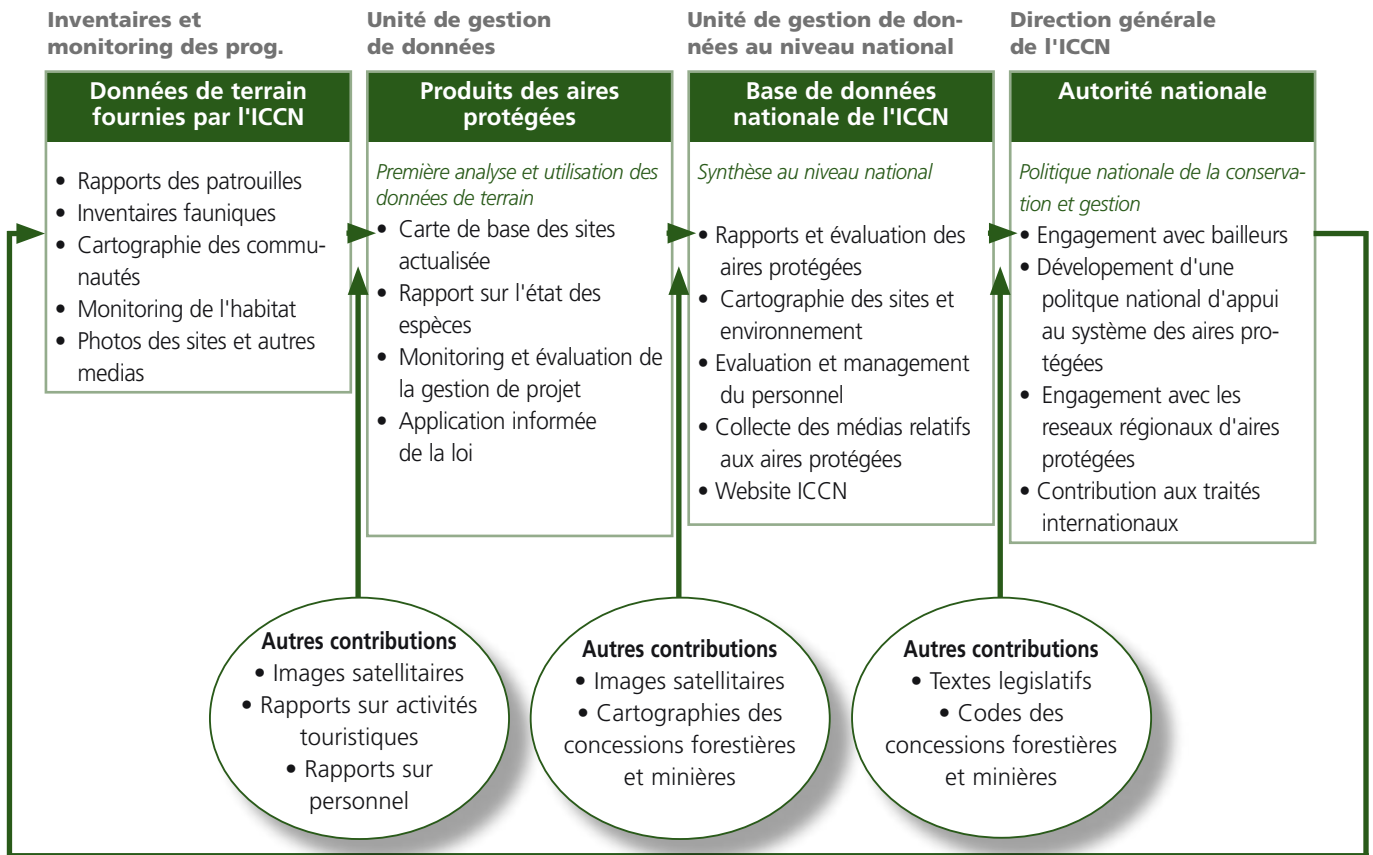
Inventaires et monitoring des prog.

Données de terrain fournies par l'ICCN

• Rapports des patrouilles
• Inventaires fauniques
• Cartographie des communautés
• Monitoring de l'habitat
• Photos des sites et autres medias

Unité de gestion de données

Produits des aires protégées

Première analyse et utilisation des données de terrain

• Carte de base des sites actualisée
• Rapport sur l'état des espèces
• Monitoring et évaluation de la gestion de projet
• Application informée de la loi

Unité de gestion de données au niveau national

Base de données nationale de l'ICCN

Synthèse au niveau national

• Rapports et évaluation des aires protégées
• Cartographie des sites et environnement
• Evaluation et management du personnel
• Collecte des médias relatifs aux aires protégées
• Website ICCN

Direction générale de l'ICCN

Autorité nationale

Politique nationale de la conservation et gestion

• Engagement avec bailleurs
• Dévelopement d'une politque national d'appui au système des aires protégées
• Engagement avec les reseaux régionaux d'aires protégées
• Contribution aux traités internationaux

Autres contributions
• Images satellitaires
• Rapports sur activités touristiques
• Rapports sur personnel

Autres contributions
• Images satellitaires
• Cartographies des concessions forestières et minières

Autres contributions
• Textes legislatifs
• Codes des concessions forestières et minières